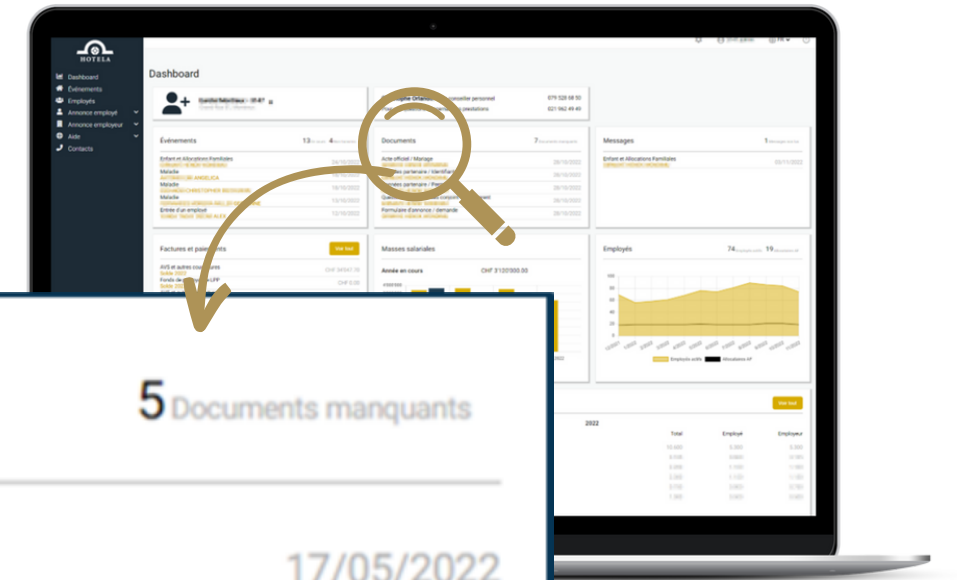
HOTELA

Dashboard
Événements
Employés
Annonce employé
Annonce employeur
Aide
Contacts

Dashboard

Événements 13 4
Enfant et Allocations Familiales 26/10/2022
Maladie 26/10/2022
Maladie 16/10/2022
Maladie 13/10/2022
Entrée d'un employé 12/10/2022

Documents 7
Acte officiel / Mariage 26/10/2022
26/10/2022
26/10/2022
26/10/2022
Formulaire d'annonce / demande 26/10/2022

Messages 1
Enfant et Allocations Familiales 05/11/2022

079 528 08 50
021 962 49 49

Factures et paiements Voir tout
AVS et autres cotisations CHF 34'041.10
CHF 0.00

Masses salariales
Année en cours CHF 3'120'000.00

Employés 74 19
Employés actifs Allocataires AF

Voir tout
2022
Total Employé Employeur

5 Documents manquants

17/05/2022